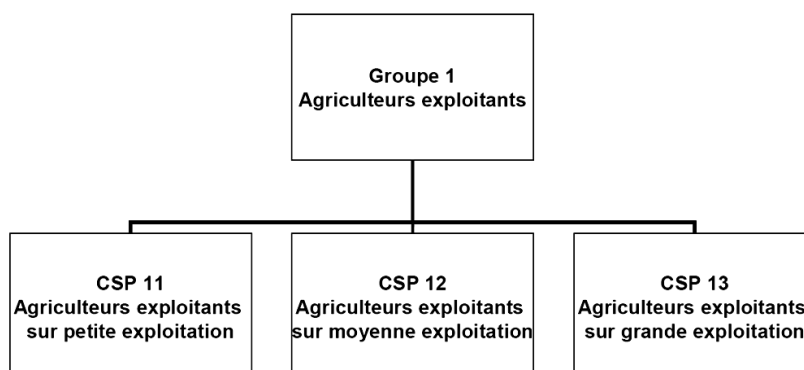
Groupe 1
Agriculteurs exploitants

CSP 11
Agriculteurs exploitants
sur petite exploitation

CSP 12
Agriculteurs exploitants
sur moyenne exploitation

CSP 13
Agriculteurs exploitants
sur grande exploitation